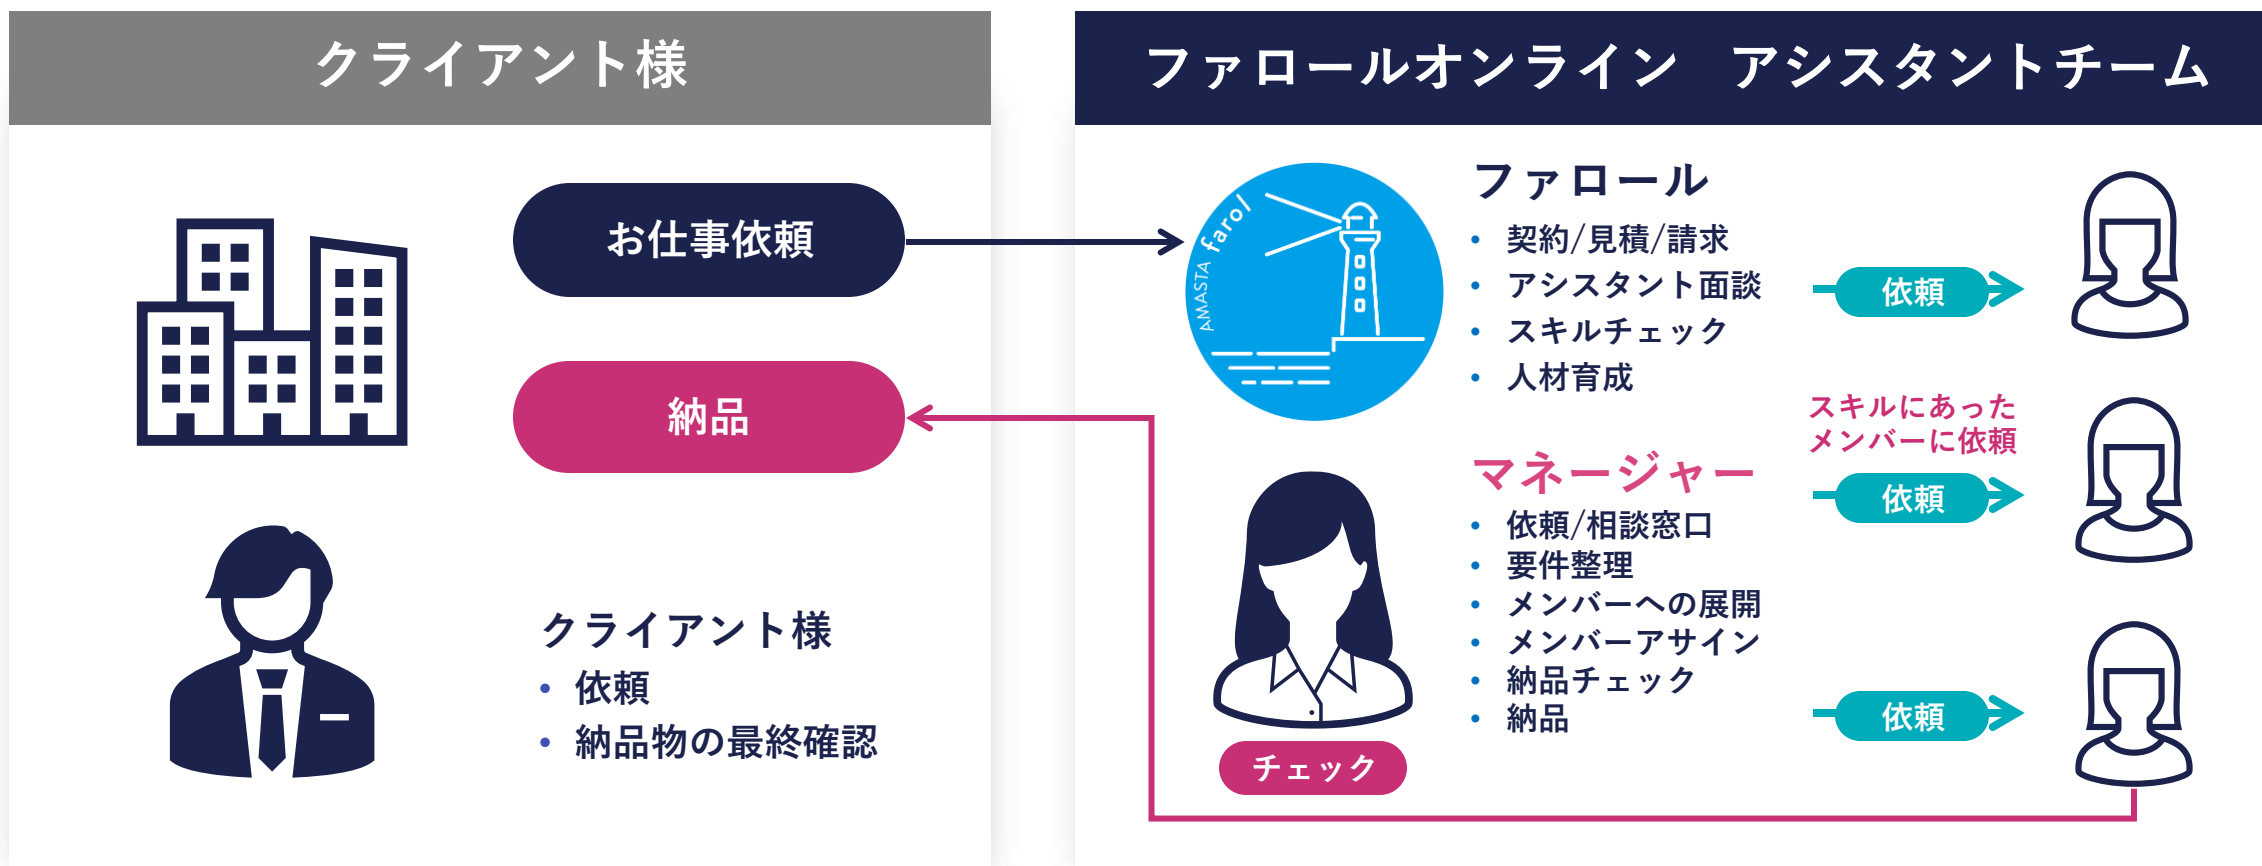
クライアント様

お仕事依頼

納品

クライアント様
• 依頼
• 納品物の最終確認

ファロールオンライン　アシスタントチーム

AMASTA farol

ファロール
• 契約/見積/請求
• アシスタント面談
• スキルチェック
• 人材育成

依頼

スキルにあった
メンバーに依頼

マネージャー
• 依頼/相談窓口
• 要件整理
• メンバーへの展開
• メンバーアサイン
• 納品チェック
• 納品

依頼

依頼

チェック